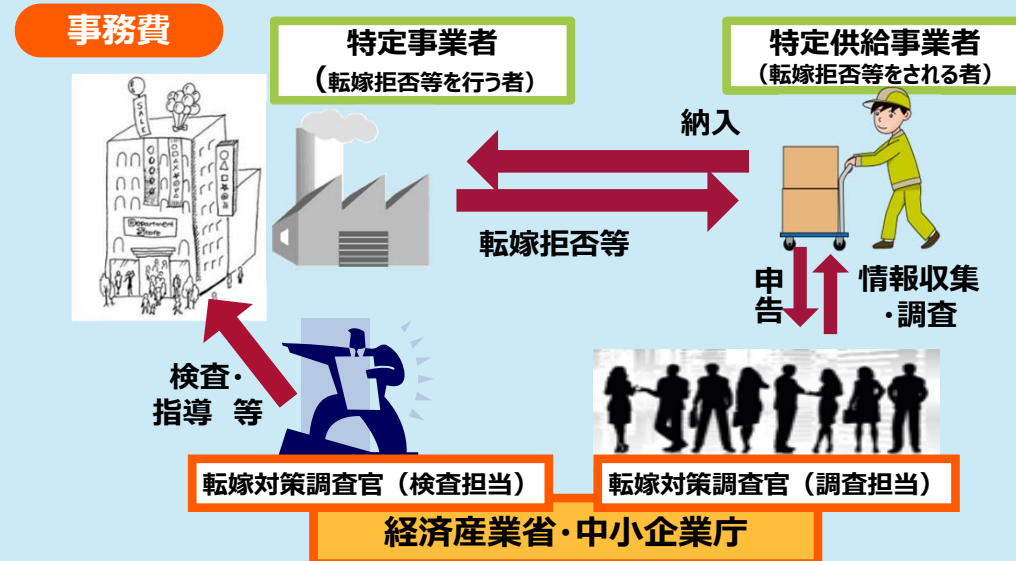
事務費

特定事業者
（転嫁拒否等を行う者）

特定供給事業者
（転嫁拒否等をされる者）

納入

転嫁拒否等

申告

情報収集・調査

検査・指導　等

転嫁対策調査官（検査担当）

転嫁対策調査官（調査担当）

経済産業省・中小企業庁